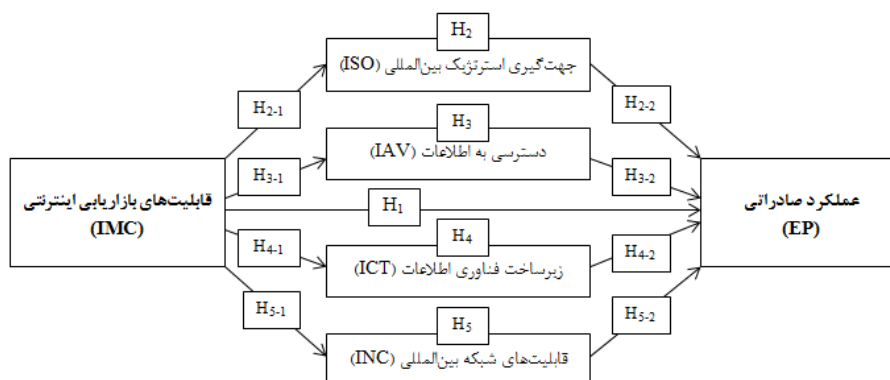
قابلیت‌های بازاریابی اینترنتی
(IMC)

$H_{2-1}$

$H_2$

جهت‌گیری استراتژیک بین‌المللی (ISO)

$H_{2-2}$

$H_3$

$H_{3-1}$

دسترسی به اطلاعات (IAV)

$H_{3-2}$

$H_1$

$H_{4-1}$

$H_4$

زیرساخت فناوری اطلاعات (ICT)

$H_{4-2}$

$H_{5-1}$

$H_5$

قابلیت‌های شبکه بین‌المللی (INC)

$H_{5-2}$

عملکرد صادراتی
(EP)